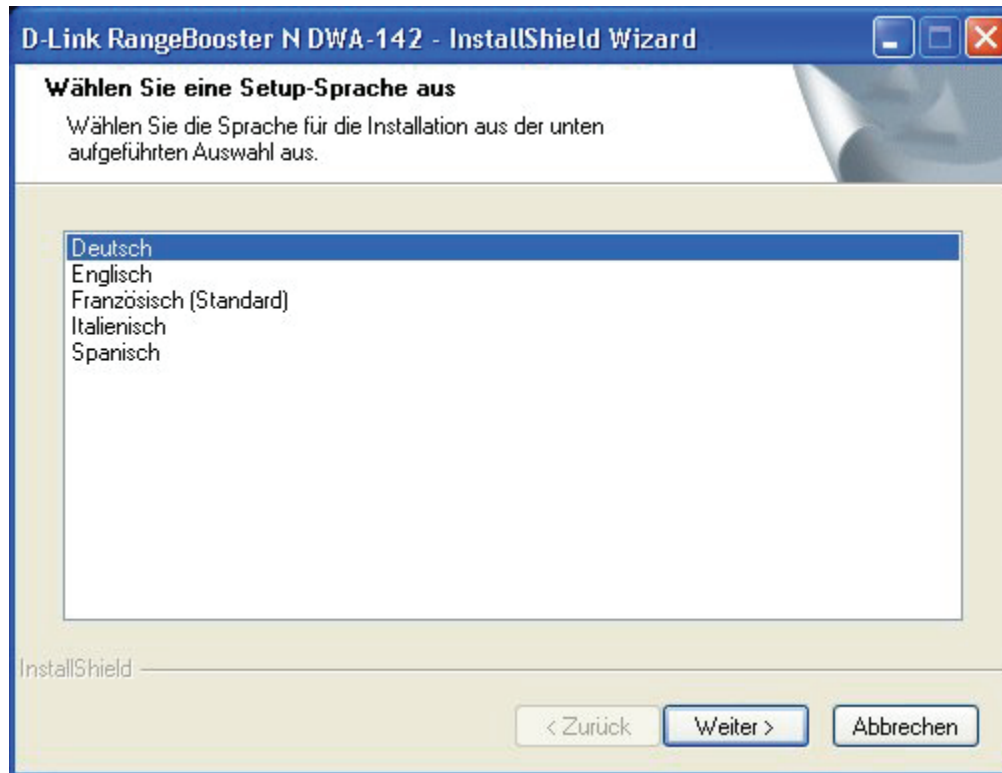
D-Link RangeBooster N DWA-142 - InstallShield Wizard

Wählen Sie eine Setup-Sprache aus

Wählen Sie die Sprache für die Installation aus der unten aufgeführten Auswahl aus.

Deutsch
Englisch
Französisch (Standard)
Italienisch
Spanisch

InstallShield

< Zurück
Weiter >
Abbrechen